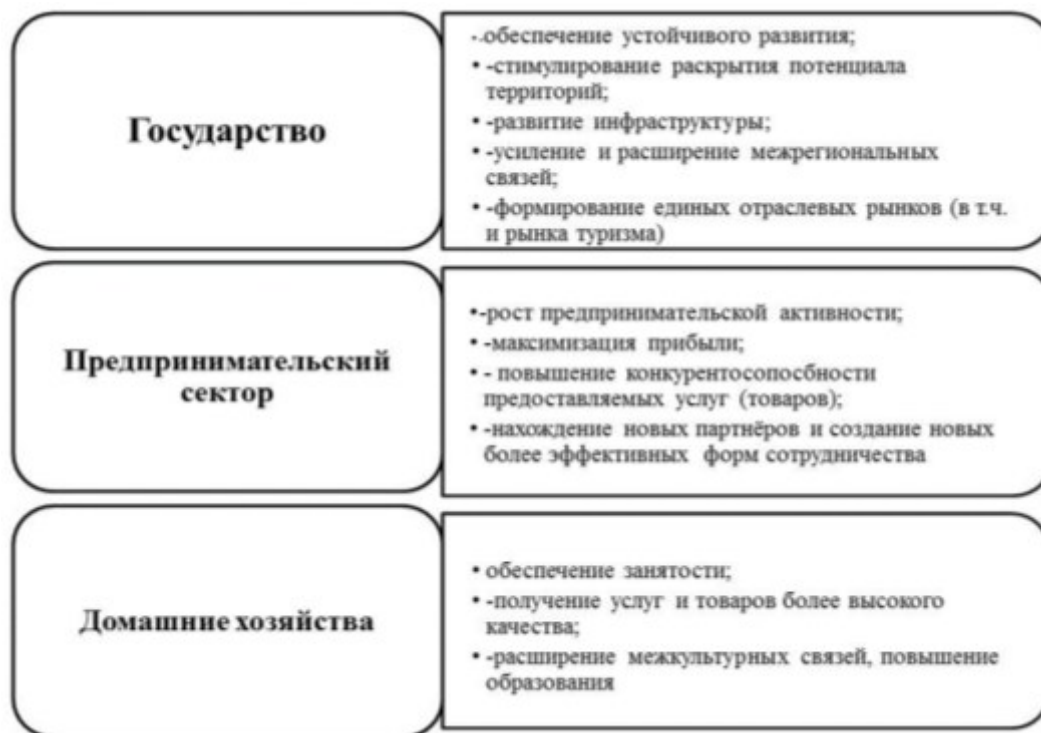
Государство

•-обеспечение устойчивого развития;
• -стимулирование раскрытия потенциала территорий;
• -развитие инфраструктуры;
• -усиление и расширение межрегиональных связей;
• -формирование единых отраслевых рынков (в т.ч. и рынка туризма)

Предпринимательский сектор

•-рост предпринимательской активности;
• -максимизация прибыли;
• - повышение конкурентосопосбности предоставляемых услуг (товаров);
• -нахождение новых партнёров и создание новых более эффективных форм сотрудничества

Домашние хозяйства

• обеспечение занятости;
• -получение услуг и товаров более высокого качества;
• -расширение межкультурных связей, повышение образования